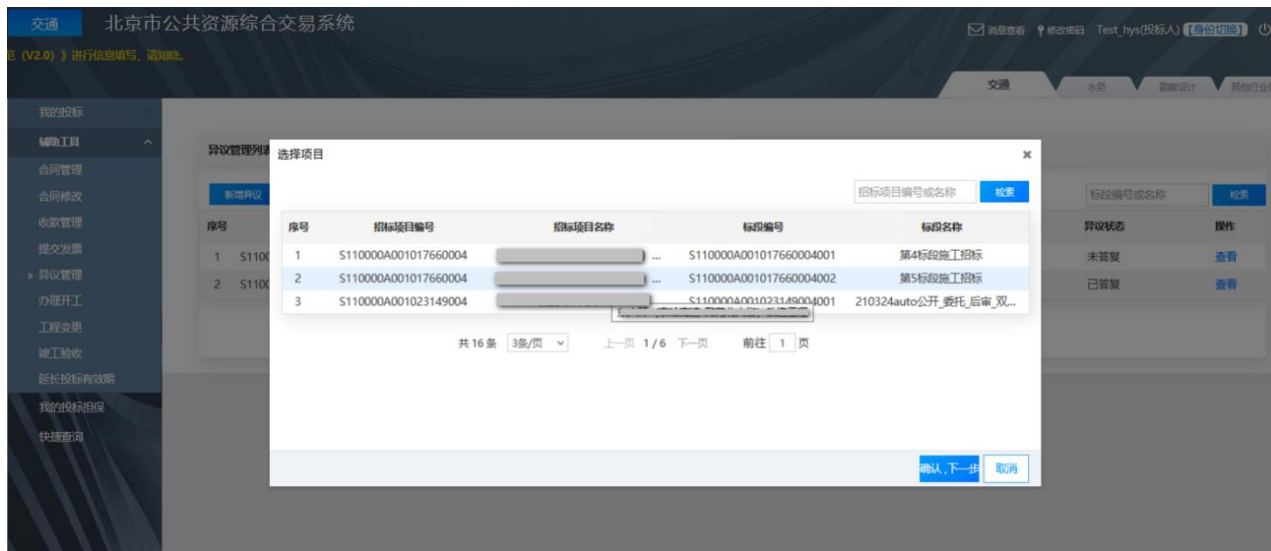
交通 北京市公共资源综合交易系统

消息查看 修改密码 Test_hys(投标人) 【身份切换】

范 (V2.0) 》进行信息填写，请知悉。

交通 水务 勘察设计 其他行业

我的投标
辅助工具
合同管理
合同修改
收款管理
提交发票
» 异议管理
办理开工
工程变更
竣工验收
延长投标有效期
我的投标担保
快捷查询

异议管理列表

新增异议

标段编号或名称 检索

| 序号 | | 异议状态 | 操作 |
|---|---|---|---|
| 1 | S110 | 未答复 | 查看 |
| 2 | S110 | 已答复 | 查看 |

选择项目

招标项目编号或名称 检索

| 序号 | 招标项目编号 | 招标项目名称 | 标段编号 | 标段名称 |
|---|---|---|---|---|
| 1 | S110000A001017660004 | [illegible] ... | S110000A001017660004001 | 第4标段施工招标 |
| 2 | S110000A001017660004 | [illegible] ... | S110000A001017660004002 | 第5标段施工招标 |
| 3 | S110000A001023149004 | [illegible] | S110000A001023149004001 | 210324auto公开_委托_后审_双... |

共 16 条 3条/页 上一页 1 / 6 下一页 前往 1 页

确认，下一步 取消